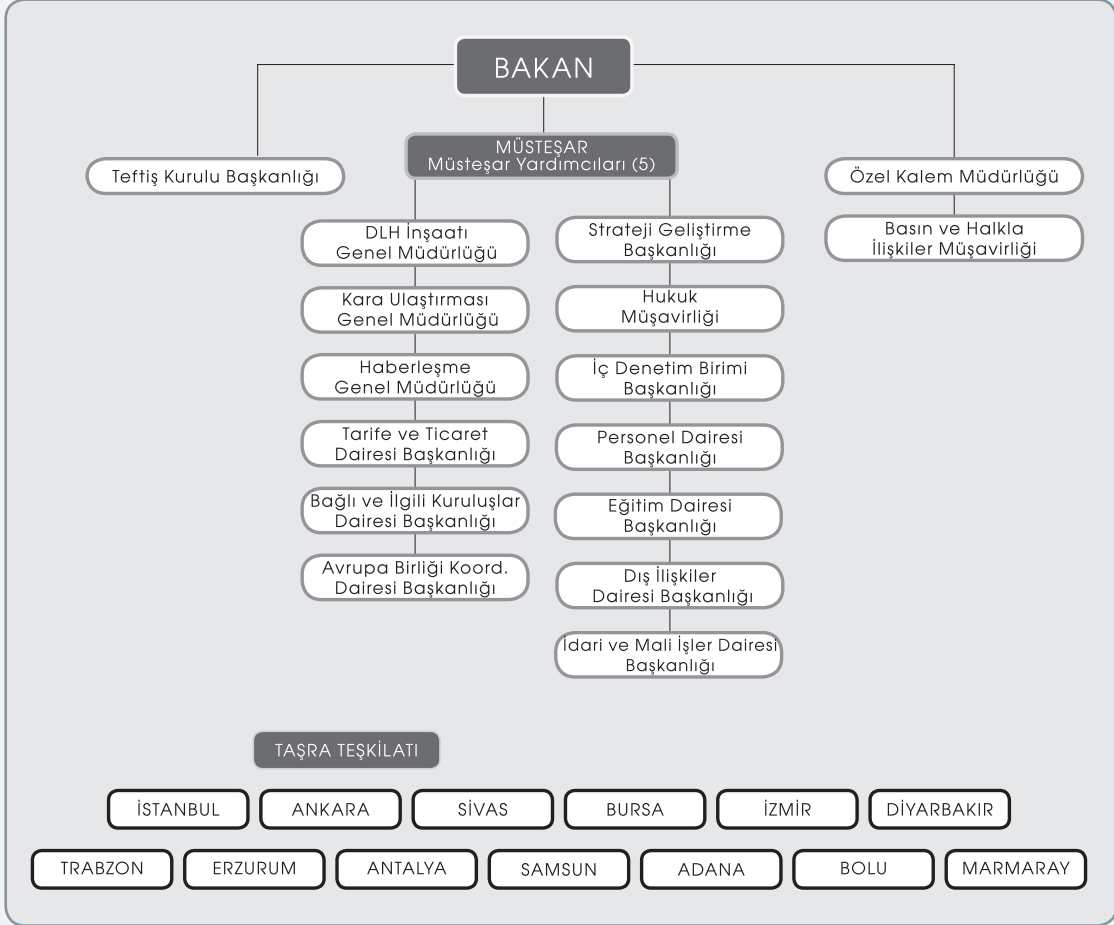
BAKAN

Teftiş Kurulu Başkanlığı

MÜSTEŞAR
Müsteşar Yardımcıları (5)

Özel Kalem Müdürlüğü

Basın ve Halkla İlişkiler Müşavirliği

DLH İnşaatı Genel Müdürlüğü

Kara Ulaştırması Genel Müdürlüğü

Haberleşme Genel Müdürlüğü

Tarife ve Ticaret Dairesi Başkanlığı

Bağlı ve İlgili Kuruluşlar Dairesi Başkanlığı

Avrupa Birliği Koord. Dairesi Başkanlığı

Strateji Geliştirme Başkanlığı

Hukuk Müşavirliği

İç Denetim Birimi Başkanlığı

Personel Dairesi Başkanlığı

Eğitim Dairesi Başkanlığı

Dış İlişkiler Dairesi Başkanlığı

İdari ve Mali İşler Dairesi Başkanlığı

TAŞRA TEŞKİLATI

İSTANBUL
ANKARA
SİVAS
BURSA
İZMİR
DİYARBAKIR
TRABZON
ERZURUM
ANTALYA
SAMSUN
ADANA
BOLU
MARMARAY